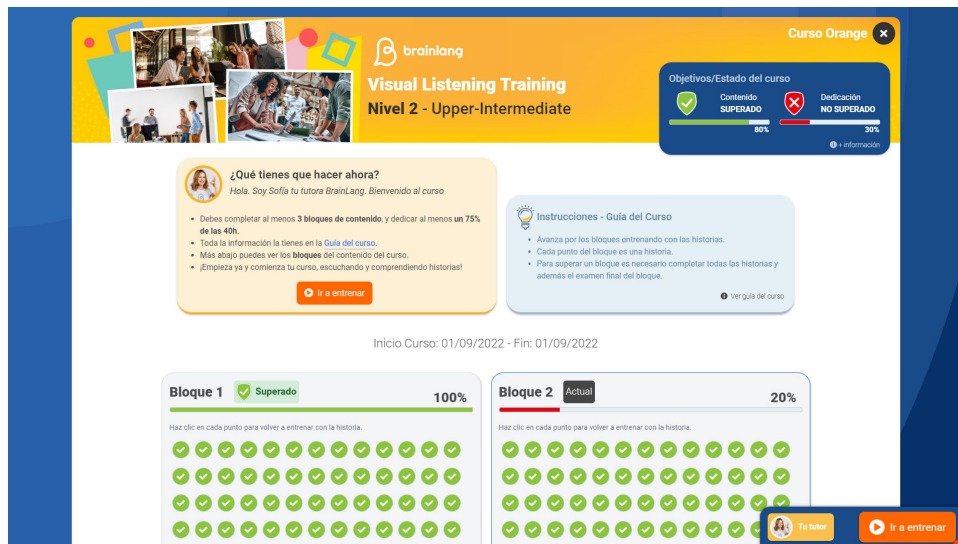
brainlang

Visual Listening Training

Nivel 2 - Upper-Intermediate

Curso Orange ×

Objetivos/Estado del curso

Contenido SUPERADO

80%

Dedicación NO SUPERADO

30%

+ información

¿Qué tienes que hacer ahora?

Hola. Soy Sofía tu tutora BrainLang. Bienvenido al curso

- Debes completar al menos 3 bloques de contenido, y dedicar al menos un 75% de las 40h.
- Toda la información la tienes en la Guía del curso.
- Más abajo puedes ver los bloques del contenido del curso.
- ¡Empieza ya y comienza tu curso, escuchando y comprendiendo historias!

Ir a entrenar

Instrucciones - Guía del Curso

- Avanza por los bloques entrenando con las historias.
- Cada punto del bloque es una historia.
- Para superar un bloque es necesario completar todas las historias y además el examen final del bloque.

Ver guía del curso

Inicio Curso: 01/09/2022 - Fin: 01/09/2022

Bloque 1 Superado 100%

Haz clic en cada punto para volver a entrenar con la historia.

Bloque 2 Actual 20%

Haz clic en cada punto para volver a entrenar con la historia.

Tu tutor

Ir a entrenar